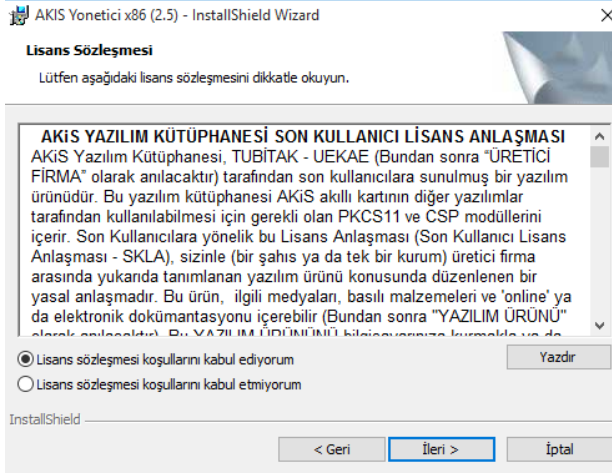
AKIS Yonetici x86 (2.5) - InstallShield Wizard

Lisans Sözleşmesi

Lütfen aşağıdaki lisans sözleşmesini dikkatle okuyun.

AKiS YAZILIM KÜTÜPHANESİ SON KULLANICI LİSANS ANLAŞMASI
AKiS Yazılım Kütüphanesi, TUBİTAK - UEKAE (Bundan sonra "ÜRETİCİ FİRMA" olarak anılacaktır) tarafından son kullanıcılara sunulmuş bir yazılım ürünüdür. Bu yazılım kütüphanesi AKiS akıllı kartının diğer yazılımlar tarafından kullanılabilmesi için gerekli olan PKCS11 ve CSP modüllerini içerir. Son Kullanıcılara yönelik bu Lisans Anlaşması (Son Kullanıcı Lisans Anlaşması - SKLA), sizinle (bir şahıs ya da tek bir kurum) üretici firma arasında yukarıda tanımlanan yazılım ürünü konusunda düzenlenen bir yasal anlaşmadır. Bu ürün, ilgili medyaları, basılı malzemeleri ve 'online' ya da elektronik dokümantasyonu içerebilir (Bundan sonra "YAZILIM ÜRÜNÜ" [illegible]

Lisans sözleşmesi koşullarını kabul ediyorum
Lisans sözleşmesi koşullarını kabul etmiyorum

Yazdır

InstallShield

< Geri
İleri >
İptal